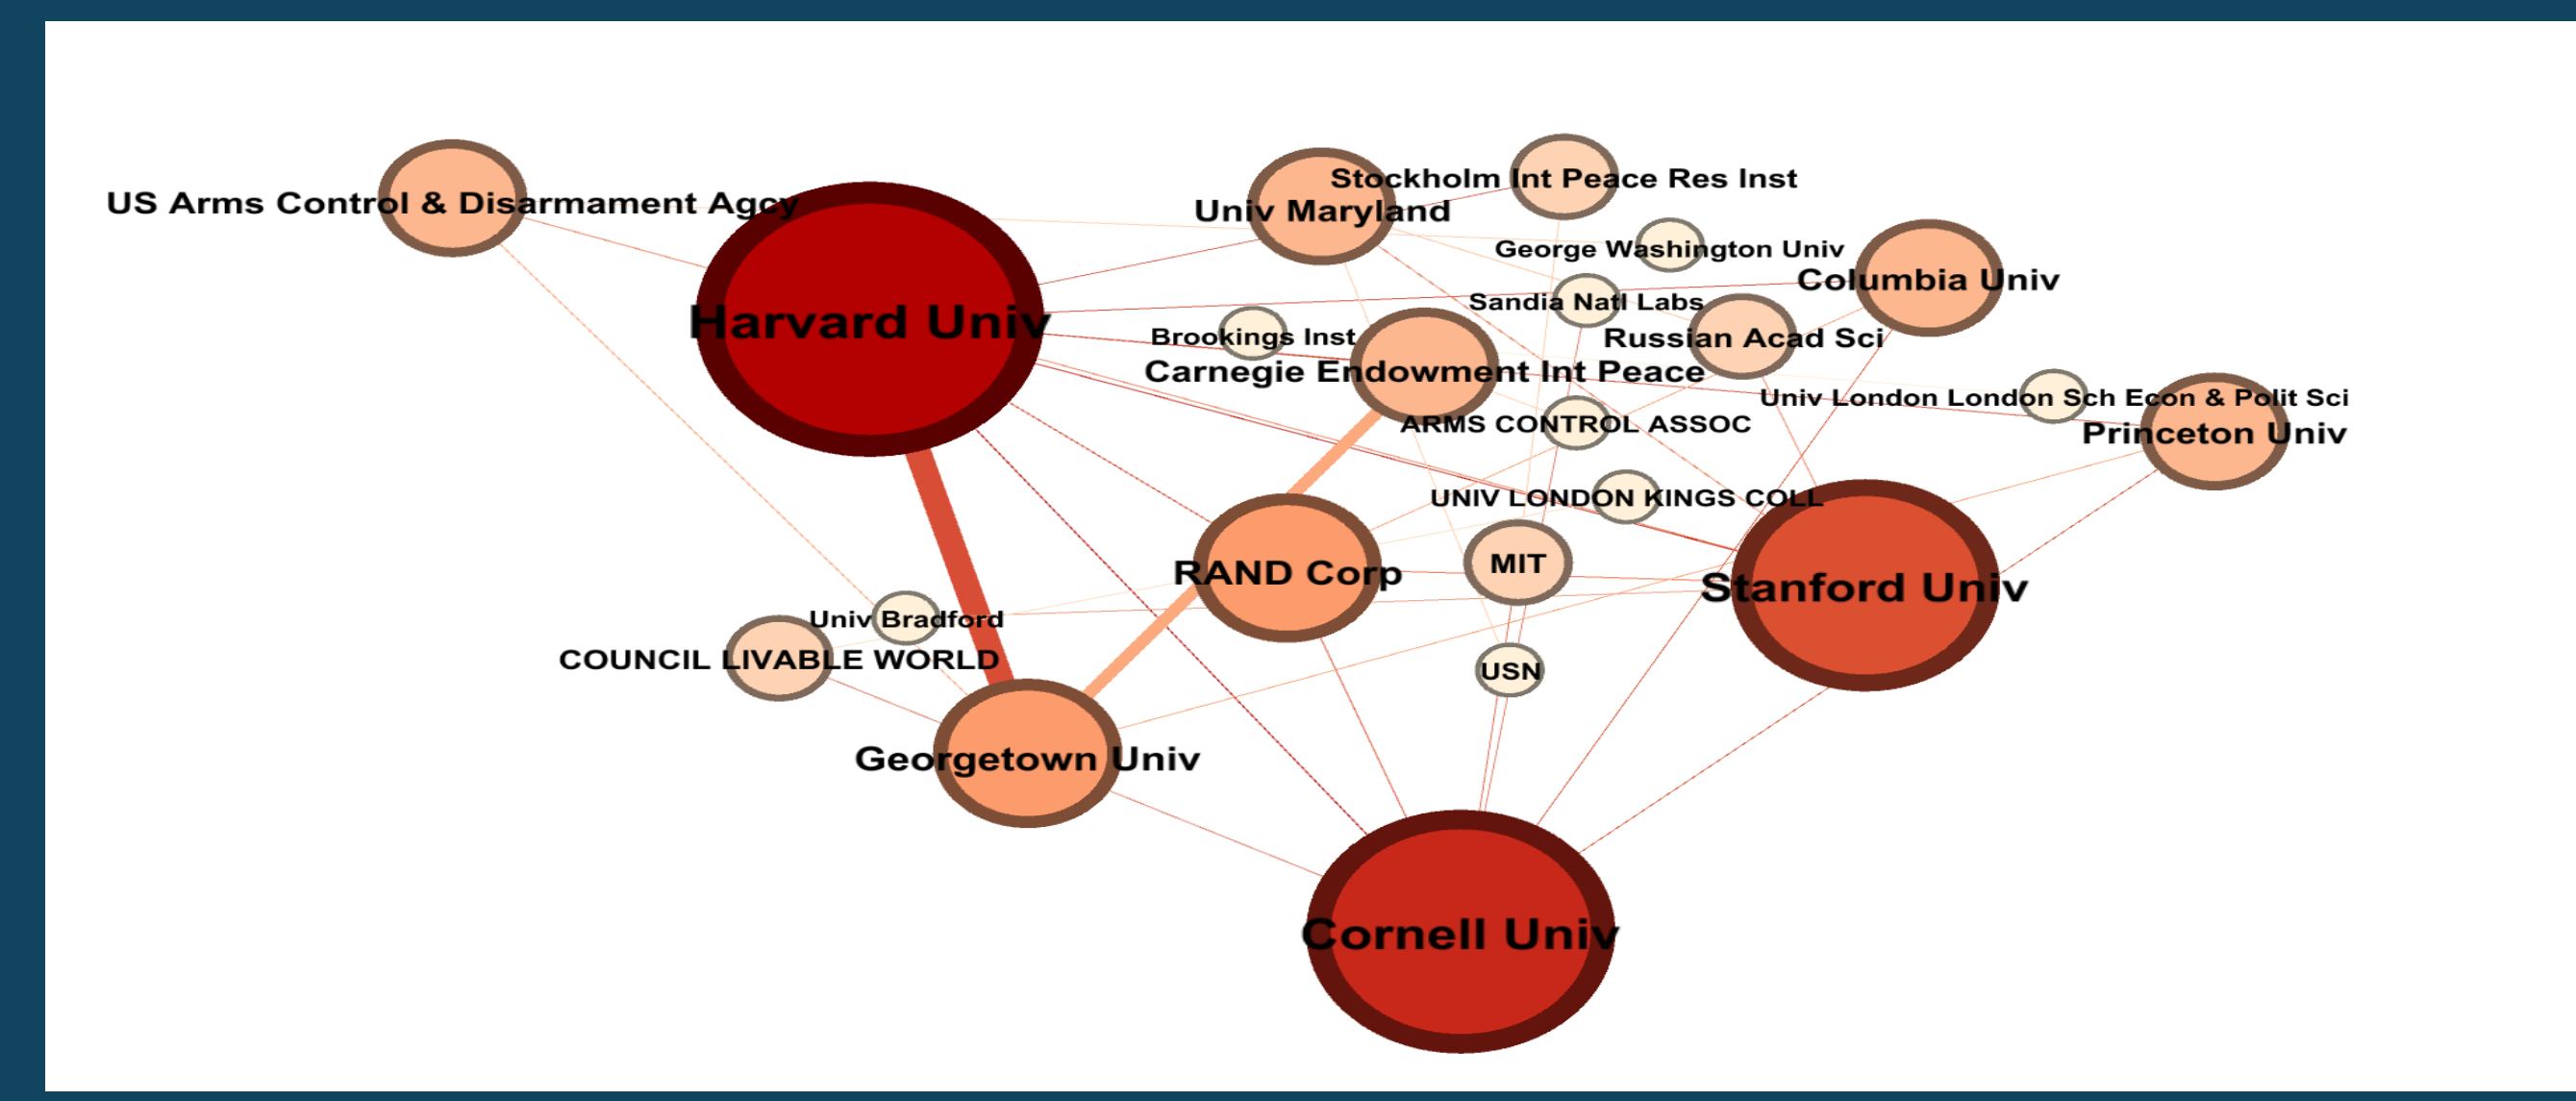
US Arms Control & Disarmament Agcy
Stockholm Int Peace Res Inst
Univ Maryland
George Washington Univ
Columbia Univ
Sandia Natl Labs
Harvard Univ
Brookings Inst
Russian Acad Sci
Carnegie Endowment Int Peace
Univ London London Sch Econ & Polit Sci
ARMS CONTROL ASSOC
Princeton Univ
UNIV LONDON KINGS COLL
MIT
RAND Corp
Stanford Univ
Univ Bradford
COUNCIL LIVABLE WORLD
USN
Georgetown Univ
Cornell Univ